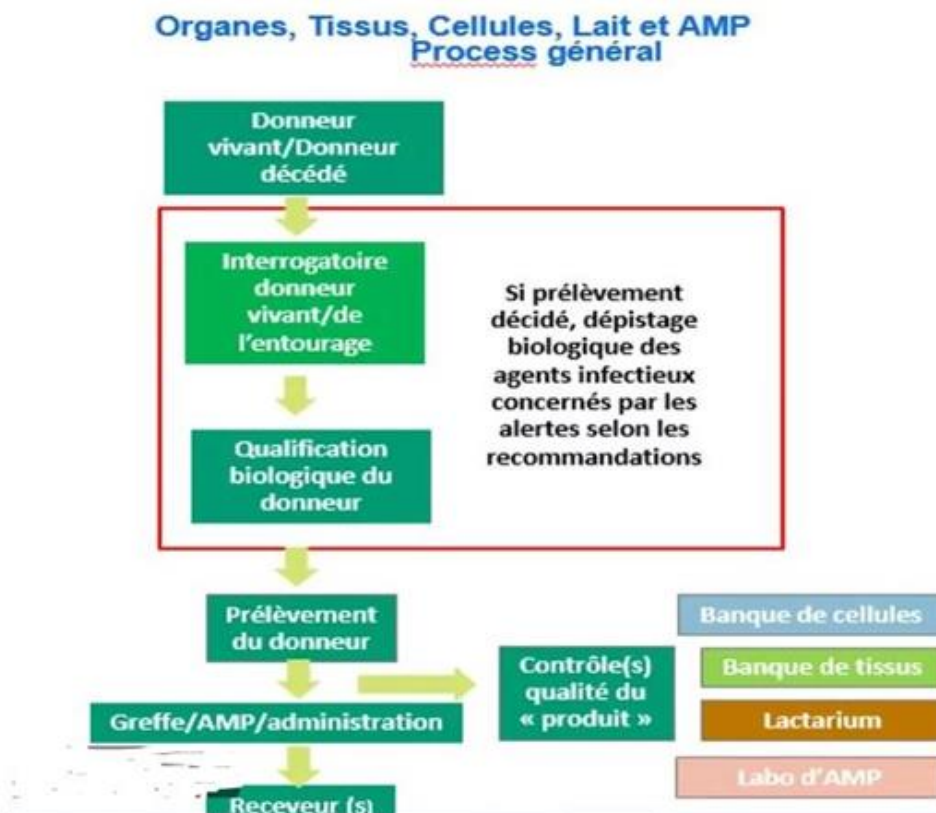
Organes, Tissus, Cellules, Lait et AMP
Process général

Donneur vivant/Donneur décédé

Interrogatoire donneur vivant/de l'entourage

Qualification biologique du donneur

Si prélèvement décidé, dépistage biologique des agents infectieux concernés par les alertes selon les recommandations

Prélèvement du donneur

Greffe/AMP/administration

Receveur (s)

Contrôle(s) qualité du « produit »

Banque de cellules

Banque de tissus

Lactarium

Labo d'AMP